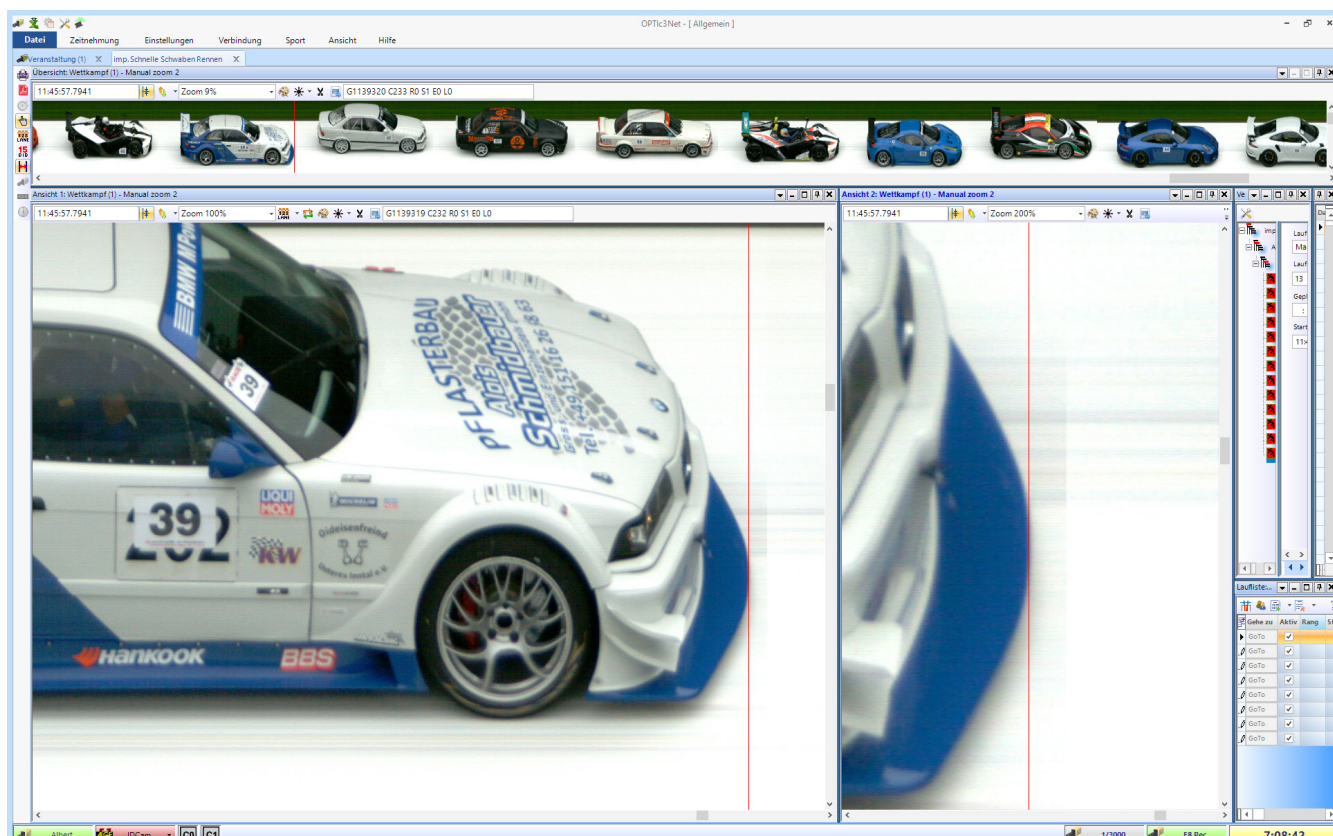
OPTic3Net - [ Allgemein ]

Datei Zeitnehmung Einstellungen Verbindung Sport Ansicht Hilfe

Veranstaltung (1) imp.Schnelle Schwaben Rennen

Übersicht: Wettkampf (1) - Manual zoom 2

11:45:57.7941 Zoom 9% G1139320 C233 R0 S1 E0 L0

Ansicht 1: Wettkampf (1) - Manual zoom 2

11:45:57.7941 Zoom 100% G1139319 C232 R0 S1 E0 L0

BMW M Power

PFLASTERBAU Schmidbauer Tel. 0049 151 16 26 18 63

39

39
202

LIQUI MOLY

MICHELIN

KW

Gideisenfreind

Hankook

BBS

Ansicht 2: Wettkampf (1) - Manual zoom 2

11:45:57.7941 Zoom 200%

Ve

imp

Lauf
Ma
Lauf
13
Gepl
Start
11

Laufliste:...

Gehe zu | Aktiv | Rang
GoTo ✓
GoTo ✓
GoTo ✓
GoTo ✓
GoTo ✓
GoTo ✓
GoTo ✓
GoTo ✓

Albert IPCam C0 C1 1/3000 F8 Rec 7:08:42